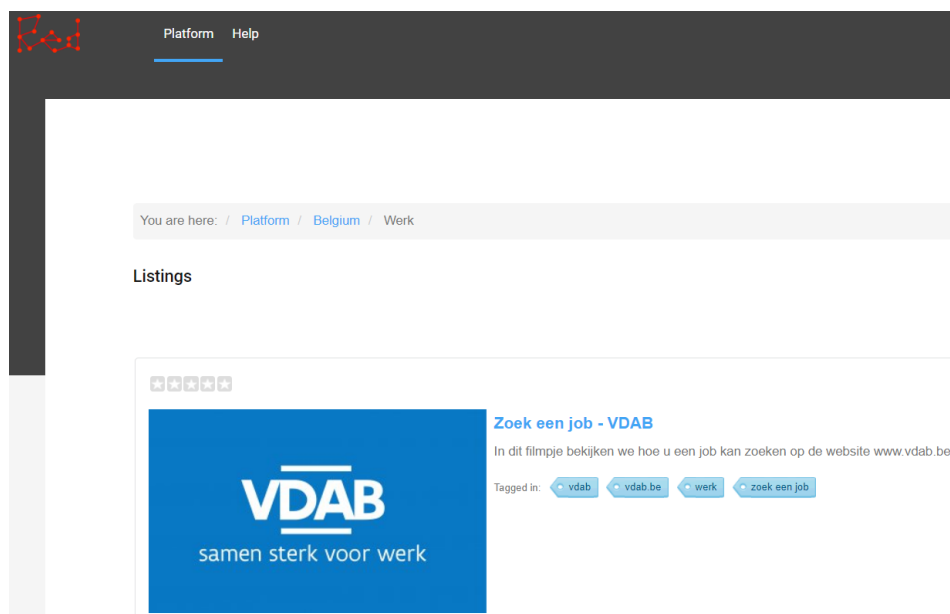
Platform Help

You are here: / Platform / Belgium / Werk

Listings

VDAB
samen sterk voor werk

Zoek een job - VDAB

In dit filmpje bekijken we hoe u een job kan zoeken op de website www.vdab.be

Tagged in: vdab vdab.be werk zoek een job